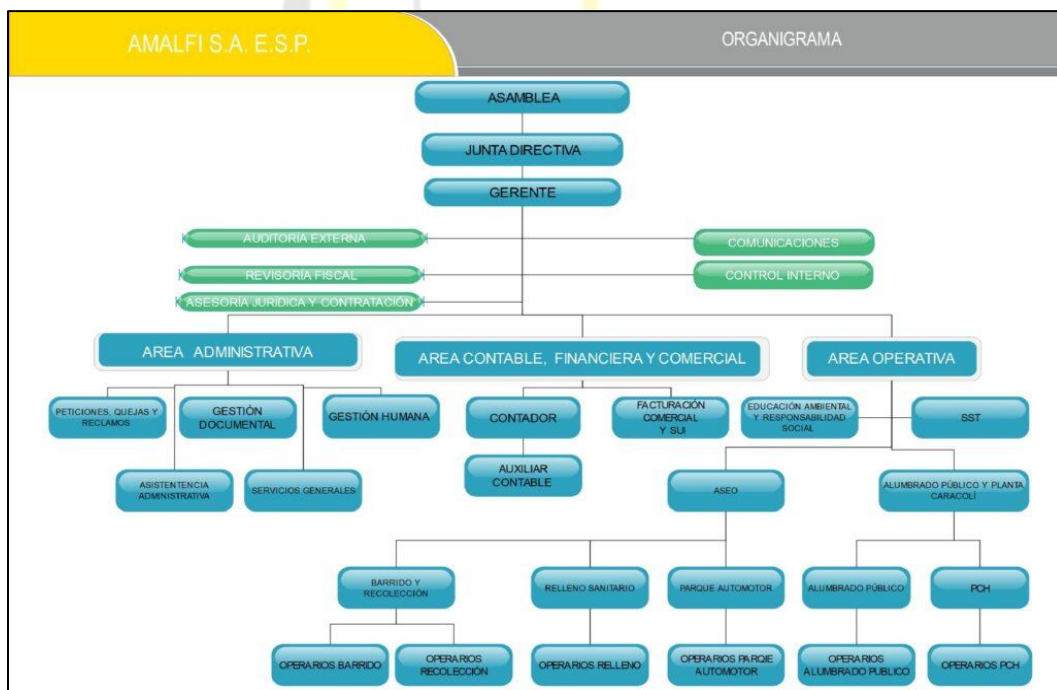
AMALFI S.A. E.S.P.

ORGANIGRAMA

ASAMBLEA

JUNTA DIRECTIVA

GERENTE

AUDITORÍA EXTERNA

COMUNICACIONES

REVISORÍA FISCAL

CONTROL INTERNO

ASESORÍA JURÍDICA Y CONTRATACIÓN

AREA ADMINISTRATIVA

AREA CONTABLE, FINANCIERA Y COMERCIAL

AREA OPERATIVA

PETICIONES, QUEJAS Y RECLAMOS

GESTIÓN DOCUMENTAL

GESTIÓN HUMANA

ASISTENTENCIA ADMINISTRATIVA

SERVICIOS GENERALES

CONTADOR

FACTURACIÓN COMERCIAL Y SUI

AUXILIAR CONTABLE

EDUCACIÓN AMBIENTAL Y RESPONSABILIDAD SOCIAL

SST

ASEO

ALUMBRADO PÚBLICO Y PLANTA CARACOLÍ

BARRIDO Y RECOLECCIÓN

RELLENO SANITARIO

PARQUE AUTOMOTOR

ALUMBRADO PÚBLICO

PCH

OPERARIOS BARRIDO

OPERARIOS RECOLECCIÓN

OPERARIOS RELLENO

OPERARIOS PARQIE AUTOMOTOR

OPERARIOS ALUMBRADO PUBLICO

OPERARIOS PCH